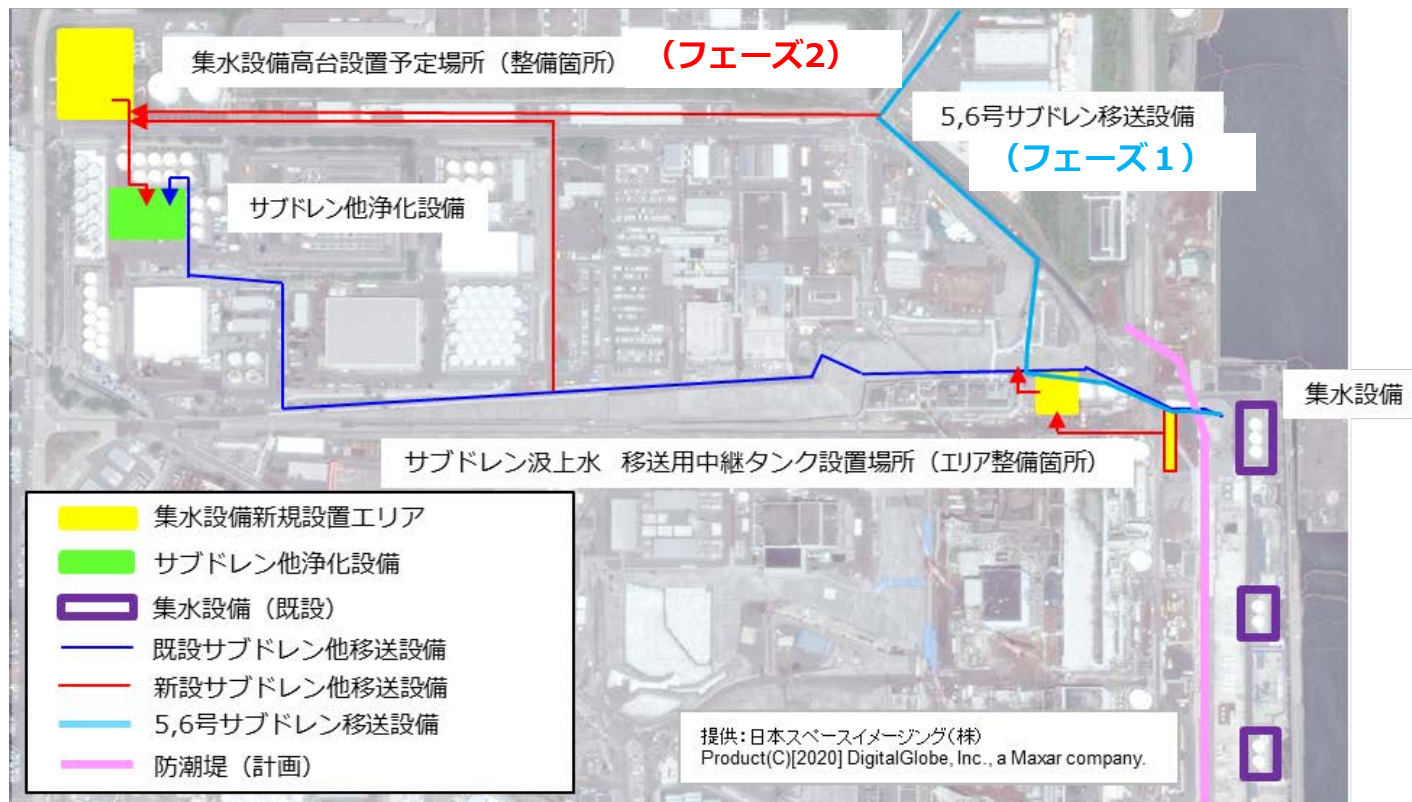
集水設備高台設置予定場所（整備箇所）

（フェーズ2）

5,6号サブドレン移送設備

（フェーズ１）

サブドレン他浄化設備

集水設備

サブドレン汲上水　移送用中継タンク設置場所（エリア整備箇所）

集水設備新規設置エリア
サブドレン他浄化設備
集水設備（既設）
既設サブドレン他移送設備
新設サブドレン他移送設備
5,6号サブドレン移送設備
防潮堤（計画）

提供：日本スペースイメージング（株）
Product(C)[2020] DigitalGlobe, Inc., a Maxar company.